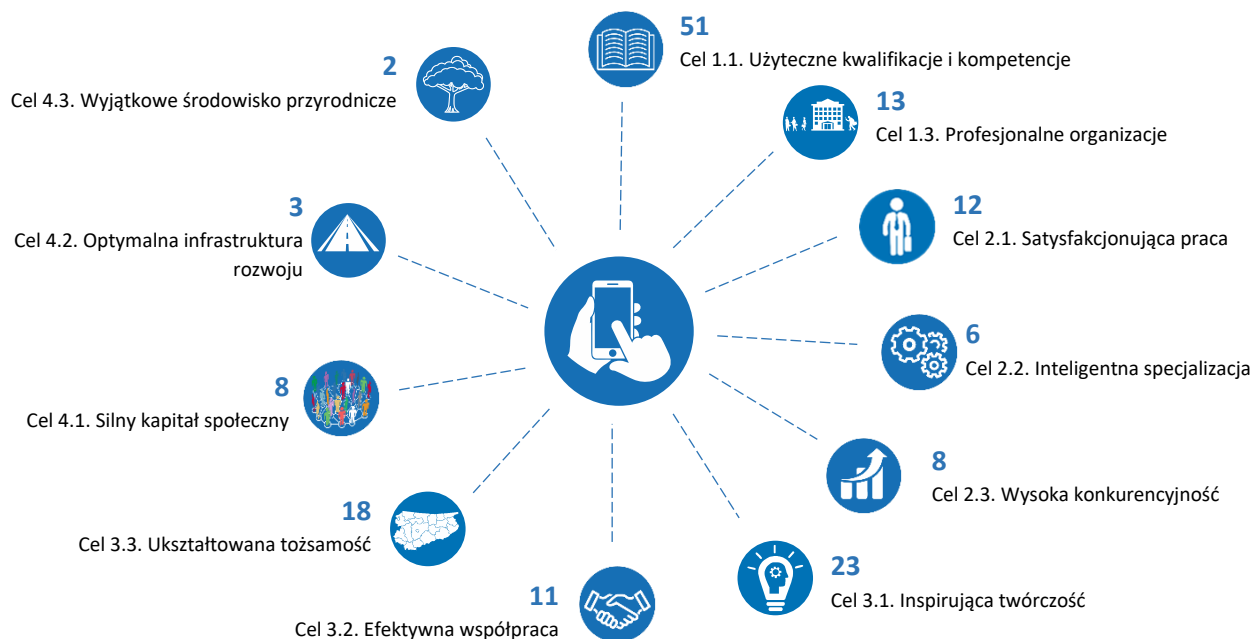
51
Cel 1.1. Użyteczne kwalifikacje i kompetencje

2
Cel 4.3. Wyjątkowe środowisko przyrodnicze

13
Cel 1.3. Profesjonalne organizacje

3
Cel 4.2. Optymalna infrastruktura rozwoju

12
Cel 2.1. Satysfakcjonująca praca

6
Cel 2.2. Inteligentna specjalizacja

8
Cel 4.1. Silny kapitał społeczny

8
Cel 2.3. Wysoka konkurencyjność

18
Cel 3.3. Ukształtowana tożsamość

23
Cel 3.1. Inspirująca twórczość

11
Cel 3.2. Efektywna współpraca